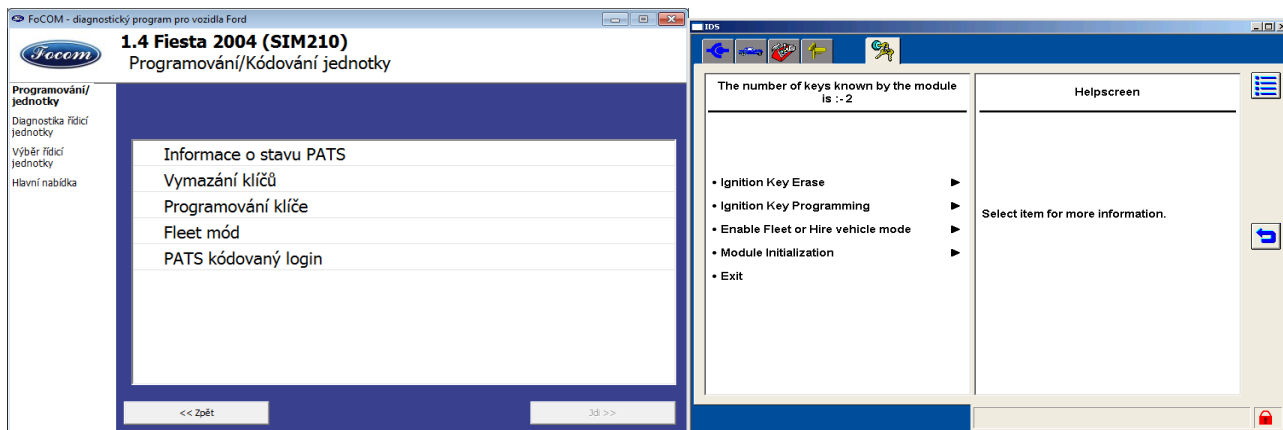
FoCOM - diagnostický program pro vozidla Ford

Focom

1.4 Fiesta 2004 (SIM210)
Programování/Kódování jednotky

Programování/ jednotky
Diagnostika řídicí jednotky
Výběr řídicí jednotky
Hlavní nabídka

Informace o stavu PATS
Vymazání klíčů
Programování klíče
Fleet mód
PATS kódovaný login

<< Zpět
Jdi >>

IDS

The number of keys known by the module is :- 2

• Ignition Key Erase ▶
• Ignition Key Programming ▶
• Enable Fleet or Hire vehicle mode ▶
• Module Initialization ▶
• Exit

Helpscreen

Select item for more information.